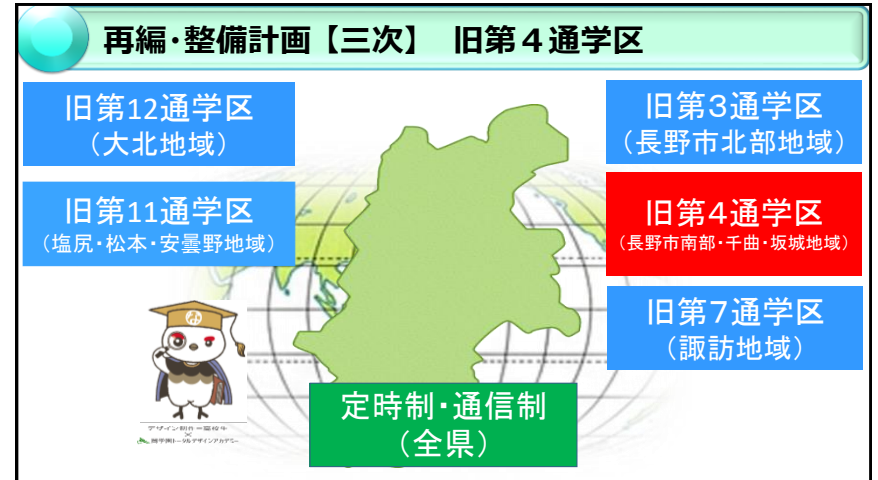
再編・整備計画【三次】　旧第４通学区

旧第12通学区
（大北地域）

旧第11通学区
（塩尻・松本・安曇野地域）

旧第3通学区
（長野市北部地域）

旧第4通学区
（長野市南部・千曲・坂城地域）

旧第7通学区
（諏訪地域）

定時制・通信制
（全県）

デザイン制作＝高校生
×
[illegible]トータルデザインアカデミー